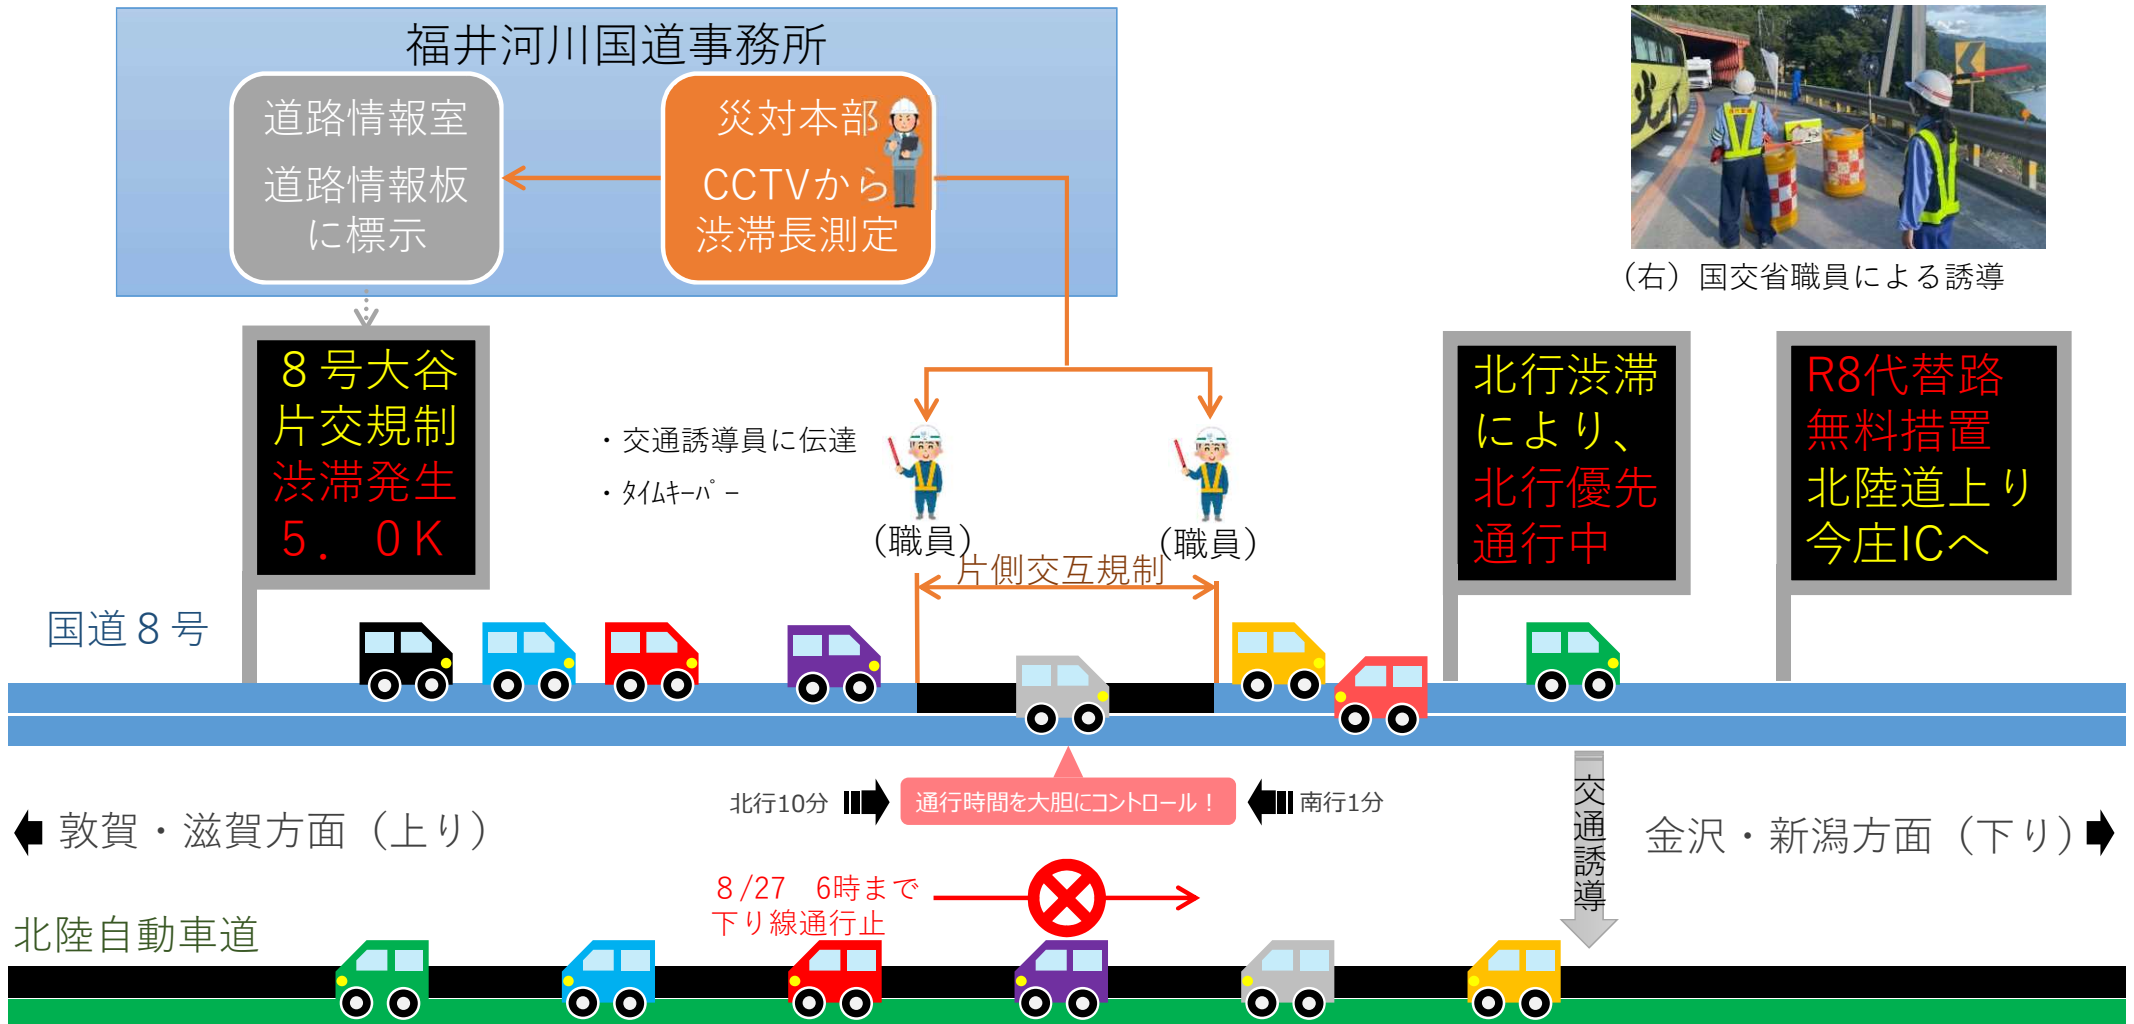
福井河川国道事務所

道路情報室
道路情報板に標示

災対本部
CCTVから渋滞長測定

（右）国交省職員による誘導

８号大谷
片交規制
渋滞発生
５．０Ｋ

・交通誘導員に伝達
・ﾀｲﾑｷｰﾊﾟｰ

（職員）

（職員）

片側交互規制

北行渋滞
により、
北行優先
通行中

R8代替路
無料措置
北陸道上り
今庄ICへ

国道８号

北行10分

通行時間を大胆にコントロール！

南行1分

交通誘導

敦賀・滋賀方面（上り）

金沢・新潟方面（下り）

8/27　6時まで
下り線通行止

北陸自動車道